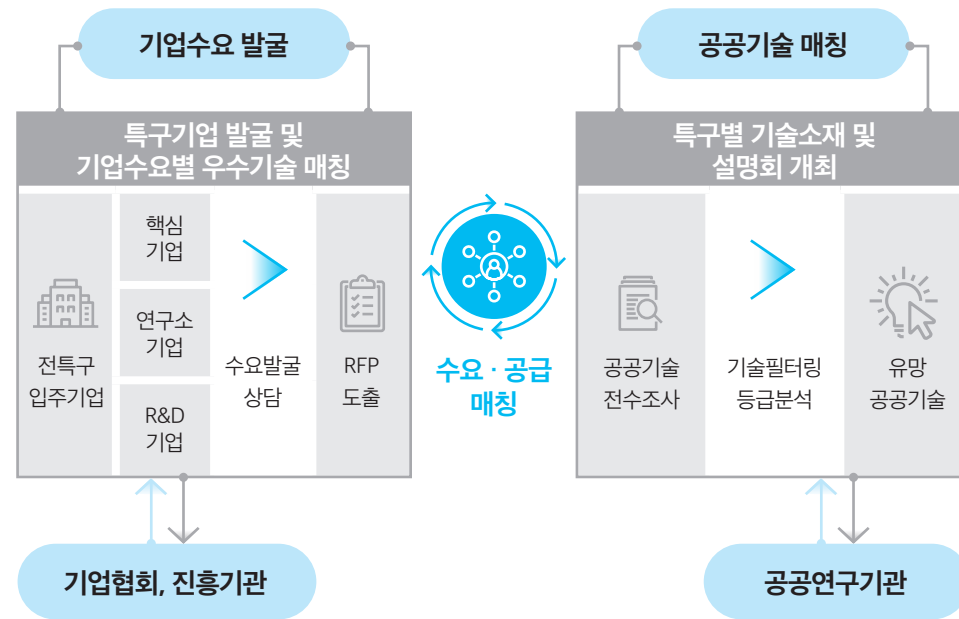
기업수요 발굴

특구기업 발굴 및 기업수요별 우수기술 매칭

전특구 입주기업

핵심 기업

연구소 기업

R&D 기업

수요발굴 상담

RFP 도출

기업협회, 진흥기관

수요 · 공급 매칭

공공기술 매칭

특구별 기술소재 및 설명회 개최

공공기술 전수조사

기술필터링 등급분석

유망 공공기술

공공연구기관